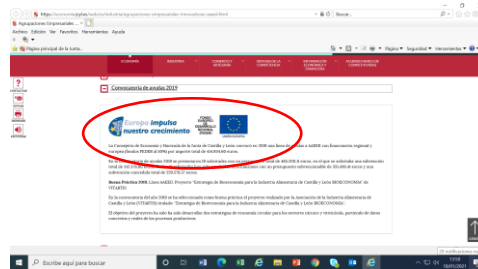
https://www.....jcyl.es/web/...agrupaciones-empresariales-innovadoras.html | Buscar...
Agrupaciones Empresariales ... ×
Archivo Edición Ver Favoritos Herramientas Ayuda
Página principal de la Junta...
Página ▾ Seguridad ▾ Herramientas ▾

ECONOMÍA | INDUSTRIA | COMERCIO Y ARTESANÍA | DEFENSA DE LA COMPETENCIA | INFORMACIÓN ECONÓMICA Y FINANCIERA | ASESORAMIENTO DE COMPETITIVIDAD

Convocatoria de ayudas 2019

Europa impulsa nuestro crecimiento

FONDO EUROPEO DE DESARROLLO REGIONAL

La Consejería de Economía y Hacienda de la Junta de Castilla y León convocó en 2019 una línea de ayudas a AAEEII con financiación regional y europea (fondos FEDER al 60%) por importe total de 434.000,00 euros.

En la convocatoria de ayudas 2019 se presentaron 10 solicitudes con un presupuesto total de 865.000,0 euros, en el que se subvenciona una subvención total de 433.979,04 euros. Se resolvió esta convocatoria con un presupuesto subvencionable de 501.000 euros y una subvención concedida total de 228.076,37 euros.

Buena Práctica 2019. Línea AAEEII. Proyecto "Estrategia de Bioeconomía para la Industria Alimentaria de Castilla y León BIOECONOMIA" de VITARTIS.

En la convocatoria del año 2019 se ha subvencionado como buena práctica el proyecto realizado por la Asociación de la Industria Alimentaria de Castilla y León (VITARTIS) titulado "Estrategia de Bioeconomía para la Industria Alimentaria de Castilla y León BIOECONOMIA".

El objetivo del proyecto ha sido desarrollar dos estrategias de economía circular para los sectores cárnico y vitivinícola, partiendo de datos concretos y reales de los procesos productivos.

Escribir aquí para buscar
13:04
18/01/2021